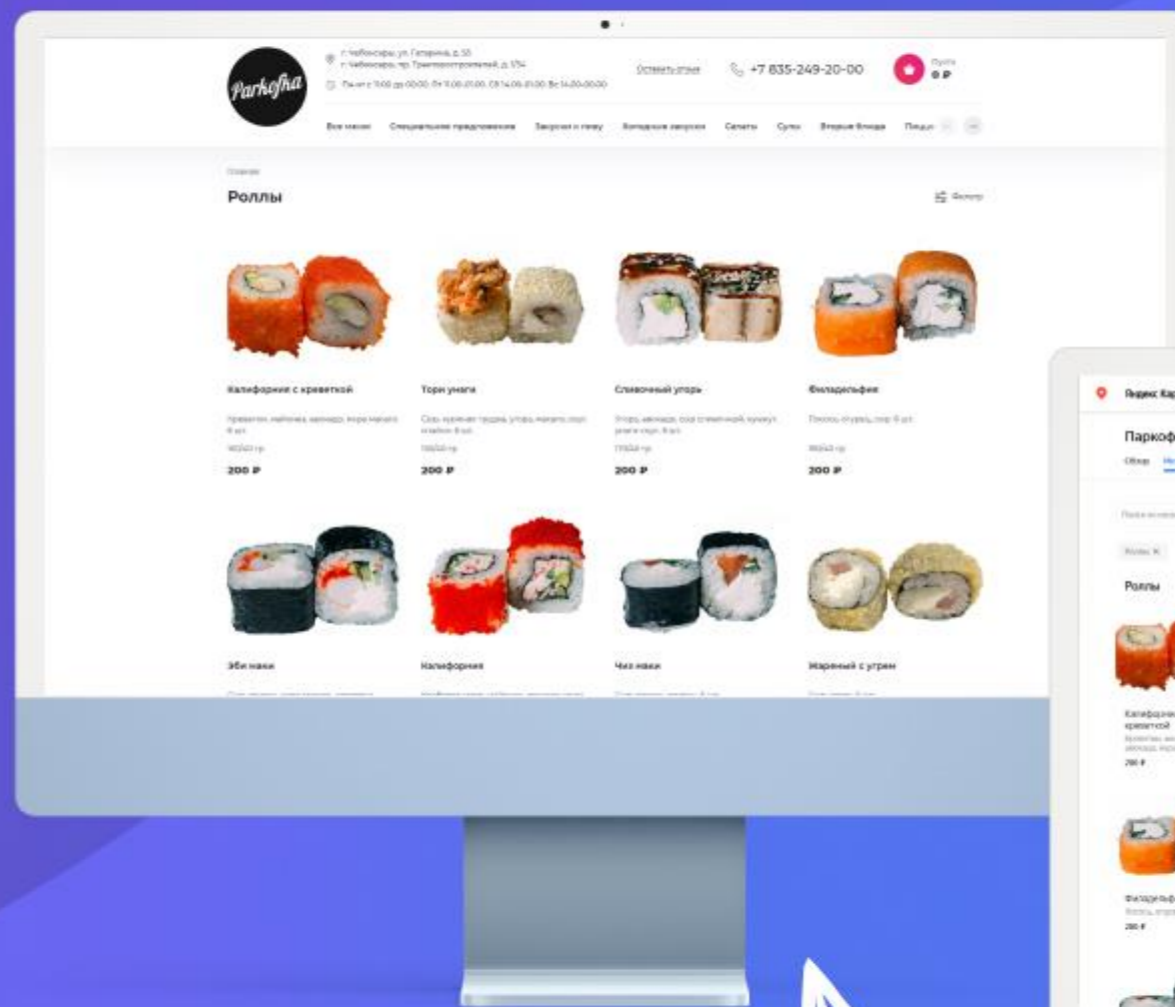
Parkofka

г. Чебоксары, ул. Гагарина, д. 55
г. Чебоксары, пр. Тракторостроителей, д. 57А
Пн-чт с 11:00 до 00:00. Пт 11:00-01:00. Сб 14:00-01:00. Вс 14:00-00:00

Оставить отзыв

+7 835-249-20-00

Пусто
0 ₽

Все меню Специальные предложения Закуски к пиву Холодные закуски Салаты Супы Вторые блюда Пицца

Главная

Роллы

Фильтр

Калифорния с креветкой
Креветки, майонез, авокадо, икра масаго, 8 шт.
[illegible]
200 ₽

Тори унаги
Сыр, куриная грудка, угорь, масаго, соус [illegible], 8 шт.
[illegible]
200 ₽

Сливочный угорь
Угорь, авокадо, сыр сливочный, кунжут, унаги соус, 8 шт.
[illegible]
200 ₽

Филадельфия
Лосось, огурец, сыр, 8 шт.
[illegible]
200 ₽

Эби маки

Калифорния

Чиз маки

Жареный с угрем

Яндекс Кар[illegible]

Паркоф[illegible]

Обзор Ме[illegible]

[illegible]

Роллы

Калифорния с креветкой
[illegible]
200 ₽

Филадельф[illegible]
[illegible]
200 ₽